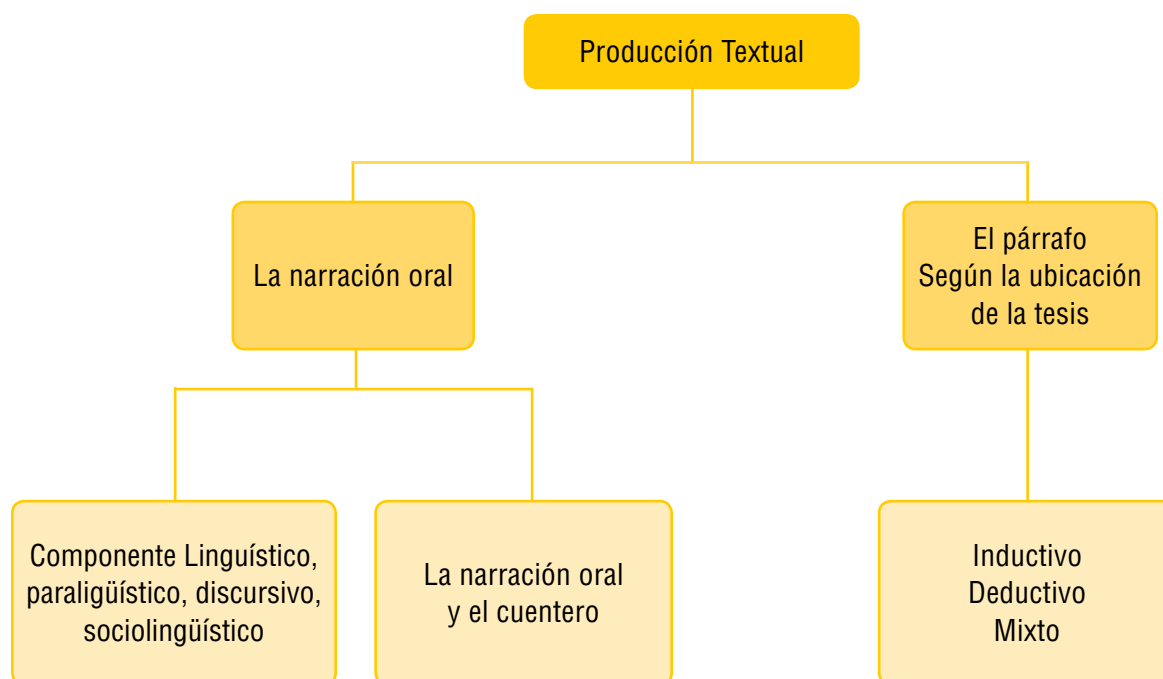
Producción Textual

La narración oral

El párrafo
Según la ubicación de la tesis

Componente Linguístico, paraligüístico, discursivo, sociolingüístico

La narración oral y el cuentero

Inductivo
Deductivo
Mixto